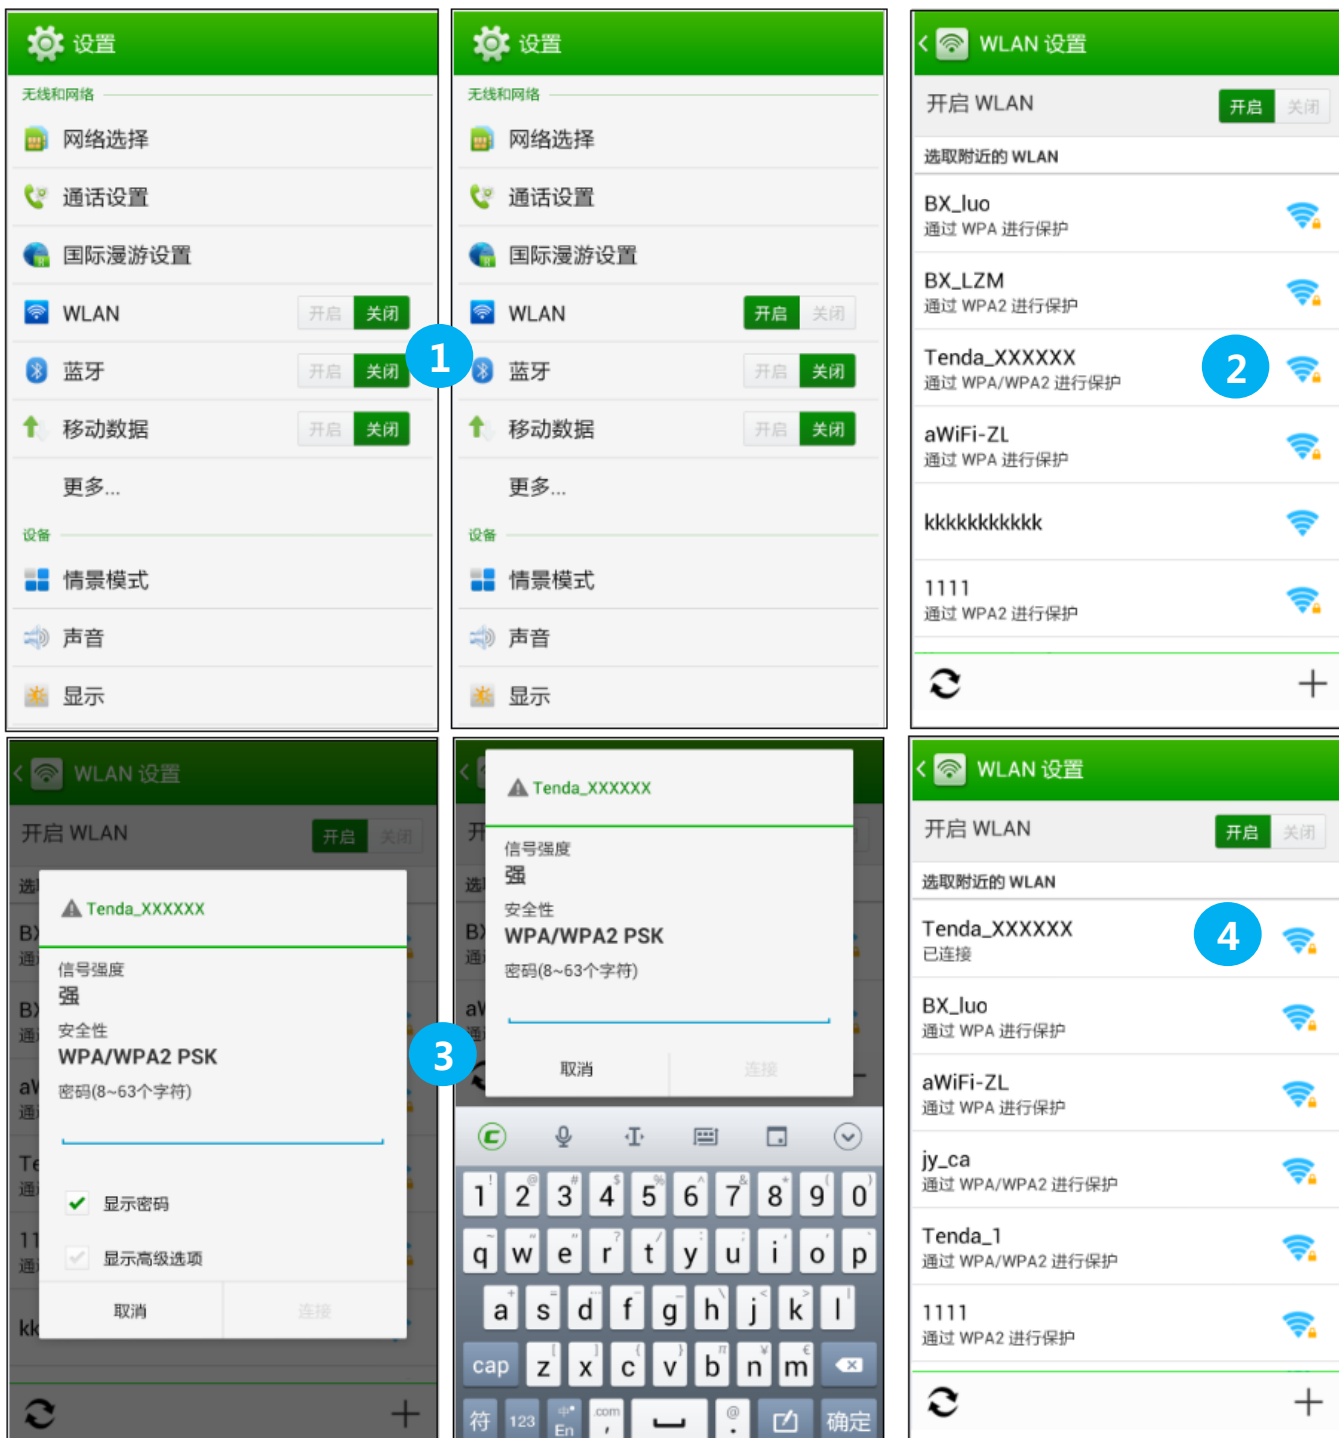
设置
无线和网络
网络选择
通话设置
国际漫游设置
WLAN 开启 关闭
蓝牙 开启 关闭
移动数据 开启 关闭
更多...
设备
情景模式
声音
显示

1

设置
无线和网络
网络选择
通话设置
国际漫游设置
WLAN 开启 关闭
蓝牙 开启 关闭
移动数据 开启 关闭
更多...
设备
情景模式
声音
显示

WLAN 设置
开启 WLAN 开启 关闭
选取附近的 WLAN
BX_luo
通过 WPA 进行保护
BX_LZM
通过 WPA2 进行保护
Tenda_XXXXXX
通过 WPA/WPA2 进行保护
2
aWiFi-ZL
通过 WPA 进行保护
kkkkkkkkkkk
1111
通过 WPA2 进行保护
+

WLAN 设置
开启 WLAN 开启 关闭
Tenda_XXXXXX
信号强度
强
安全性
WPA/WPA2 PSK
密码(8~63个字符)
显示密码
显示高级选项
取消 连接
3
+

Tenda_XXXXXX
信号强度
强
安全性
WPA/WPA2 PSK
密码(8~63个字符)
取消 连接
1 2 3 4 5 6 7 8 9 0
q w e r t y u i o p
a s d f g h j k l
cap z x c v b n m
符 123 中 En .com @ 确定

WLAN 设置
开启 WLAN 开启 关闭
选取附近的 WLAN
Tenda_XXXXXX
已连接
4
BX_luo
通过 WPA 进行保护
aWiFi-ZL
通过 WPA 进行保护
jy_ca
通过 WPA/WPA2 进行保护
Tenda_1
通过 WPA/WPA2 进行保护
1111
通过 WPA2 进行保护
+